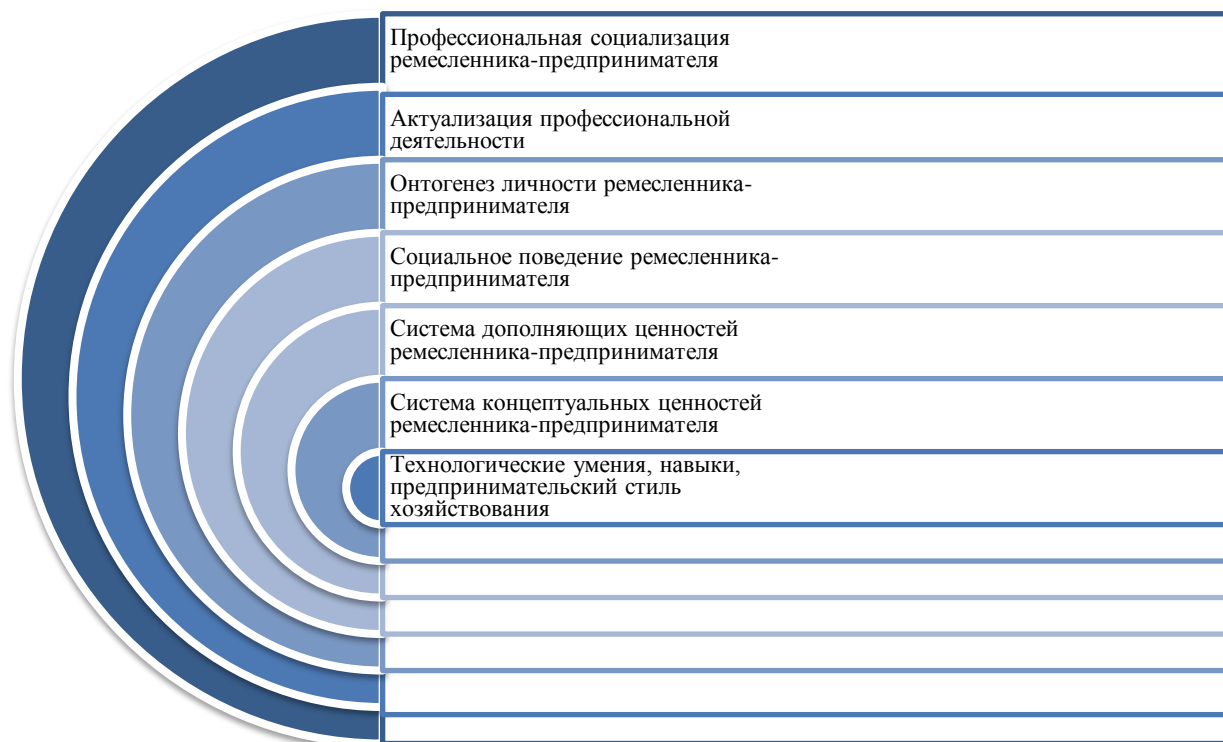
Профессиональная социализация ремесленника-предпринимателя

Актуализация профессиональной деятельности

Онтогенез личности ремесленника-предпринимателя

Социальное поведение ремесленника-предпринимателя

Система дополняющих ценностей ремесленника-предпринимателя

Система концептуальных ценностей ремесленника-предпринимателя

Технологические умения, навыки, предпринимательский стиль хозяйствования